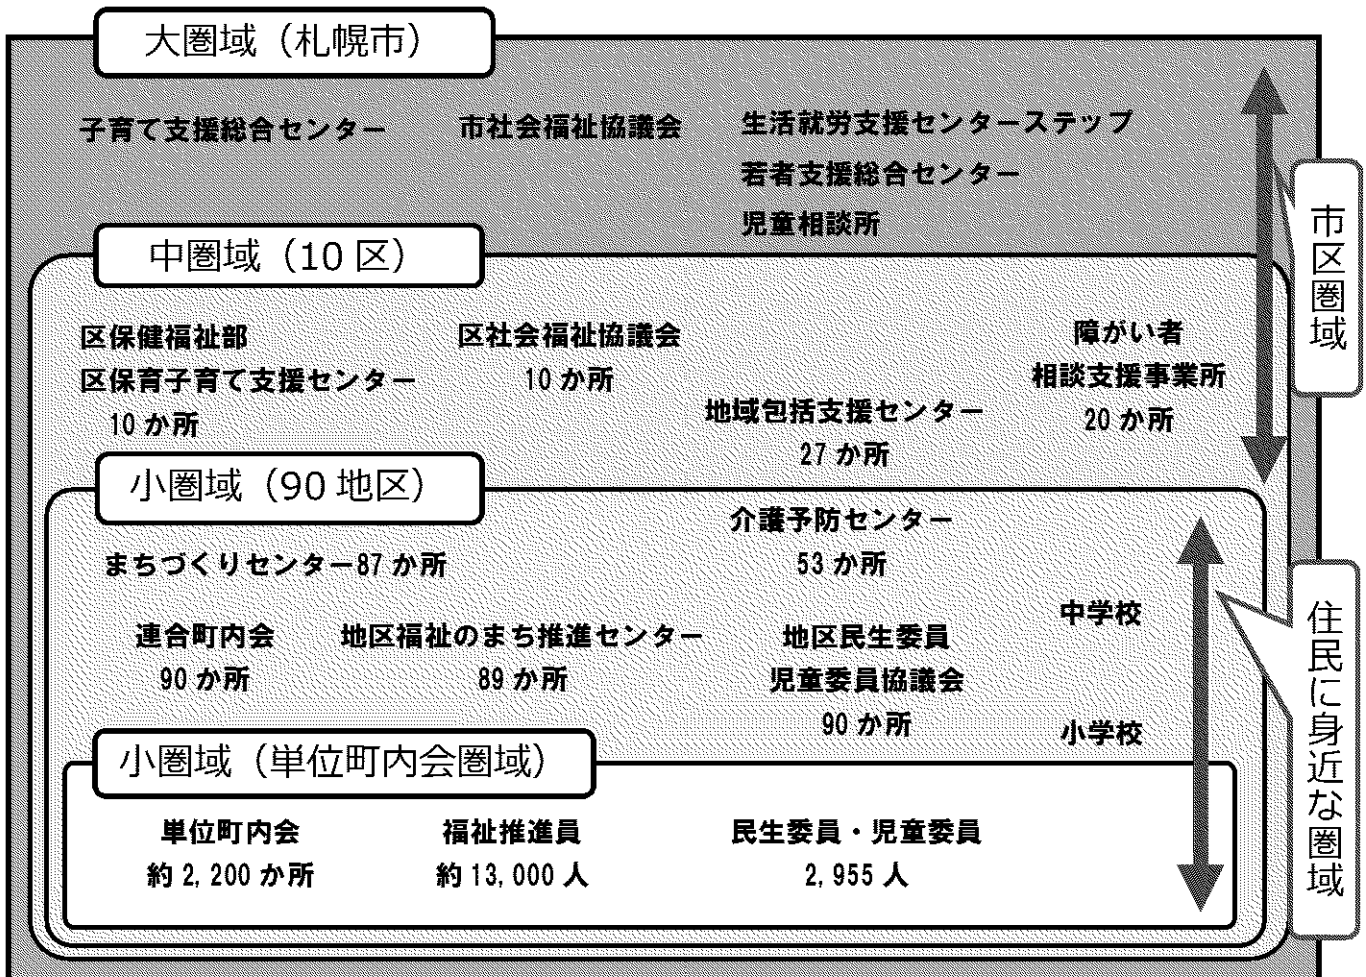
大圏域（札幌市）

子育て支援総合センター　市社会福祉協議会　生活就労支援センターステップ

若者支援総合センター

児童相談所

市区圏域

中圏域（10区）

区保健福祉部

区保育子育て支援センター

10か所

区社会福祉協議会

10か所

地域包括支援センター

27か所

障がい者

相談支援事業所

20か所

小圏域（90地区）

介護予防センター

53か所

まちづくりセンター87か所

中学校

連合町内会

90か所

地区福祉のまち推進センター

89か所

地区民生委員

児童委員協議会

90か所

小学校

住民に身近な圏域

小圏域（単位町内会圏域）

単位町内会

約2,200か所

福祉推進員

約13,000人

民生委員・児童委員

2,955人